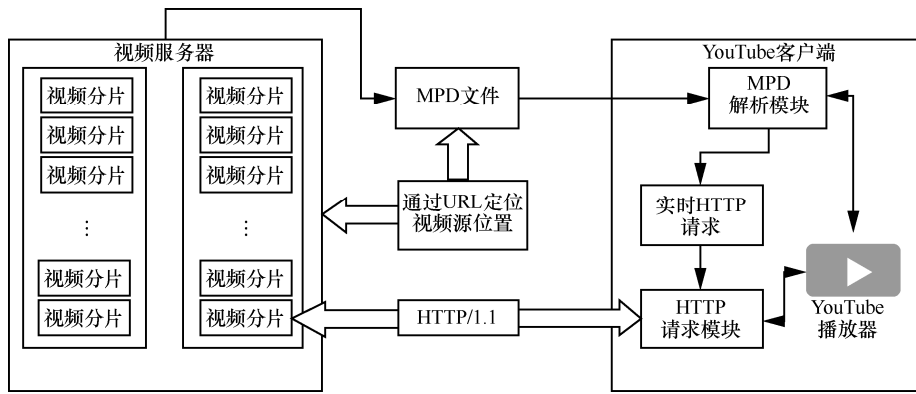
视频服务器

视频分片
视频分片
视频分片
⋮
视频分片
视频分片

视频分片
视频分片
视频分片
⋮
视频分片
视频分片

MPD文件

通过URL定位
视频源位置

HTTP/1.1

YouTube客户端

MPD
解析模块

实时HTTP
请求

HTTP
请求模块

YouTube
播放器